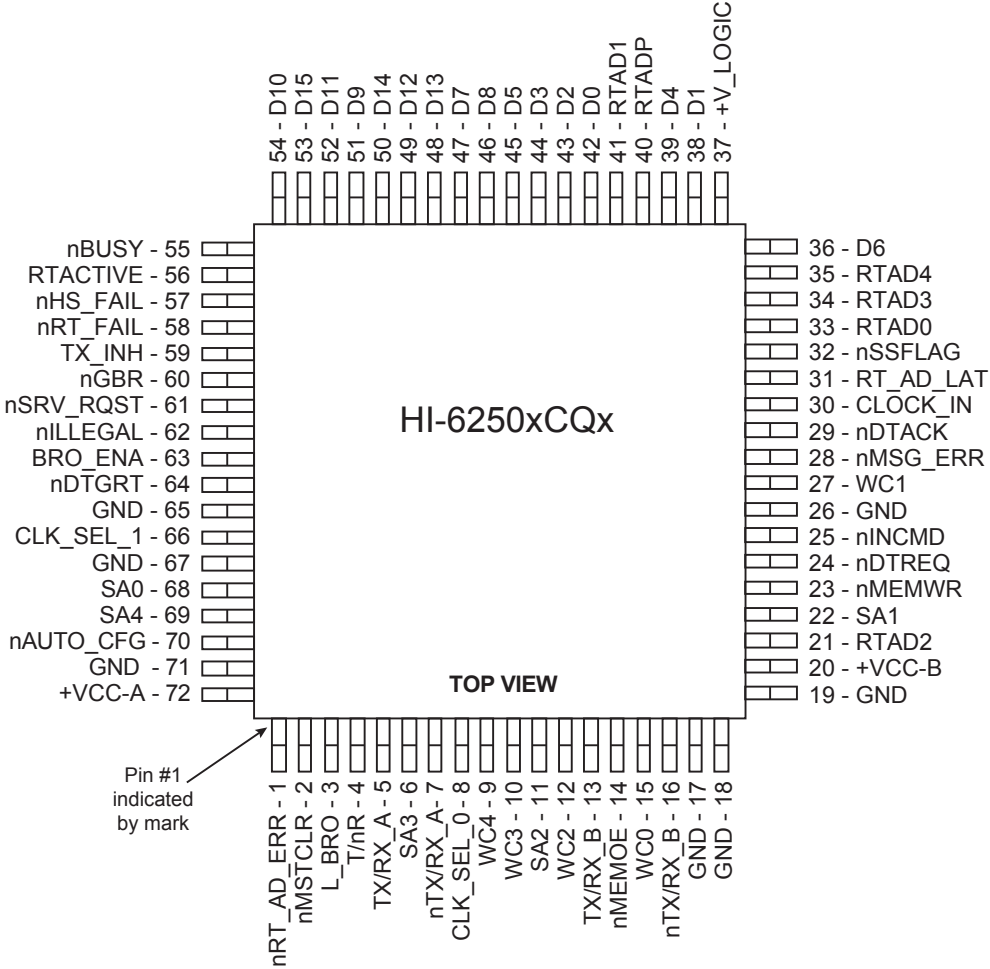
54 - D10
53 - D15
52 - D11
51 - D9
50 - D14
49 - D12
48 - D13
47 - D7
46 - D8
45 - D5
44 - D3
43 - D2
42 - D0
41 - RTAD1
40 - RTADP
39 - D4
38 - D1
37 - +V_LOGIC

nBUSY - 55
RTACTIVE - 56
nHS_FAIL - 57
nRT_FAIL - 58
TX_INH - 59
nGBR - 60
nSRV_RQST - 61
nILLEGAL - 62
BRO_ENA - 63
nDTGRT - 64
GND - 65
CLK_SEL_1 - 66
GND - 67
SA0 - 68
SA4 - 69
nAUTO_CFG - 70
GND - 71
+VCC-A - 72

HI-6250xCQx

TOP VIEW

36 - D6
35 - RTAD4
34 - RTAD3
33 - RTAD0
32 - nSSFLAG
31 - RT_AD_LAT
30 - CLOCK_IN
29 - nDTACK
28 - nMSG_ERR
27 - WC1
26 - GND
25 - nINCMD
24 - nDTREQ
23 - nMEMWR
22 - SA1
21 - RTAD2
20 - +VCC-B
19 - GND

Pin #1 indicated by mark

nRT_AD_ERR - 1
nMSTCLR - 2
L_BRO - 3
T/nR - 4
TX/RX_A - 5
SA3 - 6
nTX/RX_A - 7
CLK_SEL_0 - 8
WC4 - 9
WC3 - 10
SA2 - 11
WC2 - 12
TX/RX_B - 13
nMEMOE - 14
WC0 - 15
nTX/RX_B - 16
GND - 17
GND - 18